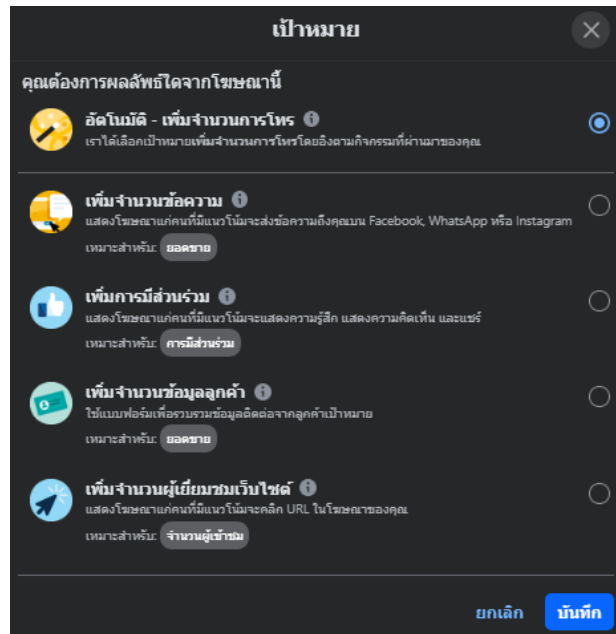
เป้าหมาย

คุณต้องการผลลัพธ์ใดจากโฆษณานี้

อัตโนมัติ - เพิ่มจำนวนการโทร
เราได้เลือกเป้าหมายเพิ่มจำนวนการโทรโดยอิงตามกิจกรรมที่ผ่านมาของคุณ

เพิ่มจำนวนข้อความ
แสดงโฆษณาแก่คนที่มีแนวโน้มจะส่งข้อความถึงคุณบน Facebook, WhatsApp หรือ Instagram
เหมาะสำหรับ: ยอดขาย

เพิ่มการมีส่วนร่วม
แสดงโฆษณาแก่คนที่มีแนวโน้มจะแสดงความรู้สึก แสดงความคิดเห็น และแชร์
เหมาะสำหรับ: การมีส่วนร่วม

เพิ่มจำนวนข้อมูลลูกค้า
ใช้แบบฟอร์มเพื่อรวบรวมข้อมูลติดต่อจากลูกค้าเป้าหมาย
เหมาะสำหรับ: ยอดขาย

เพิ่มจำนวนผู้เยี่ยมชมเว็บไซต์
แสดงโฆษณาแก่คนที่มีแนวโน้มจะคลิก URL ในโฆษณาของคุณ
เหมาะสำหรับ: จำนวนผู้เข้าชม

ยกเลิก
บันทึก